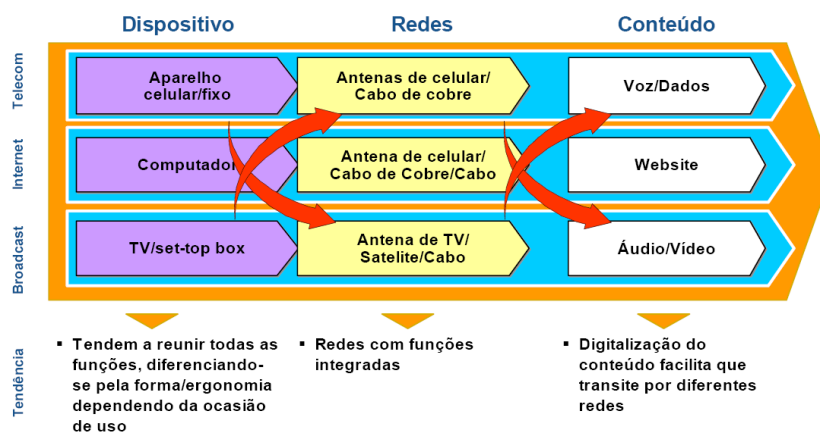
Dispositivo

Redes

Conteúdo

Telecom

Aparelho celular/fixo

Antenas de celular/ Cabo de cobre

Voz/Dados

Internet

Computador

Antena de celular/ Cabo de Cobre/Cabo

Website

Broadcast

TV/set-top box

Antena de TV/ Satelite/Cabo

Áudio/Vídeo

Tendência

▪ Tendem a reunir todas as funções, diferenciando-se pela forma/ergonomia dependendo da ocasião de uso

▪ Redes com funções integradas

▪ Digitalização do conteúdo facilita que transite por diferentes redes